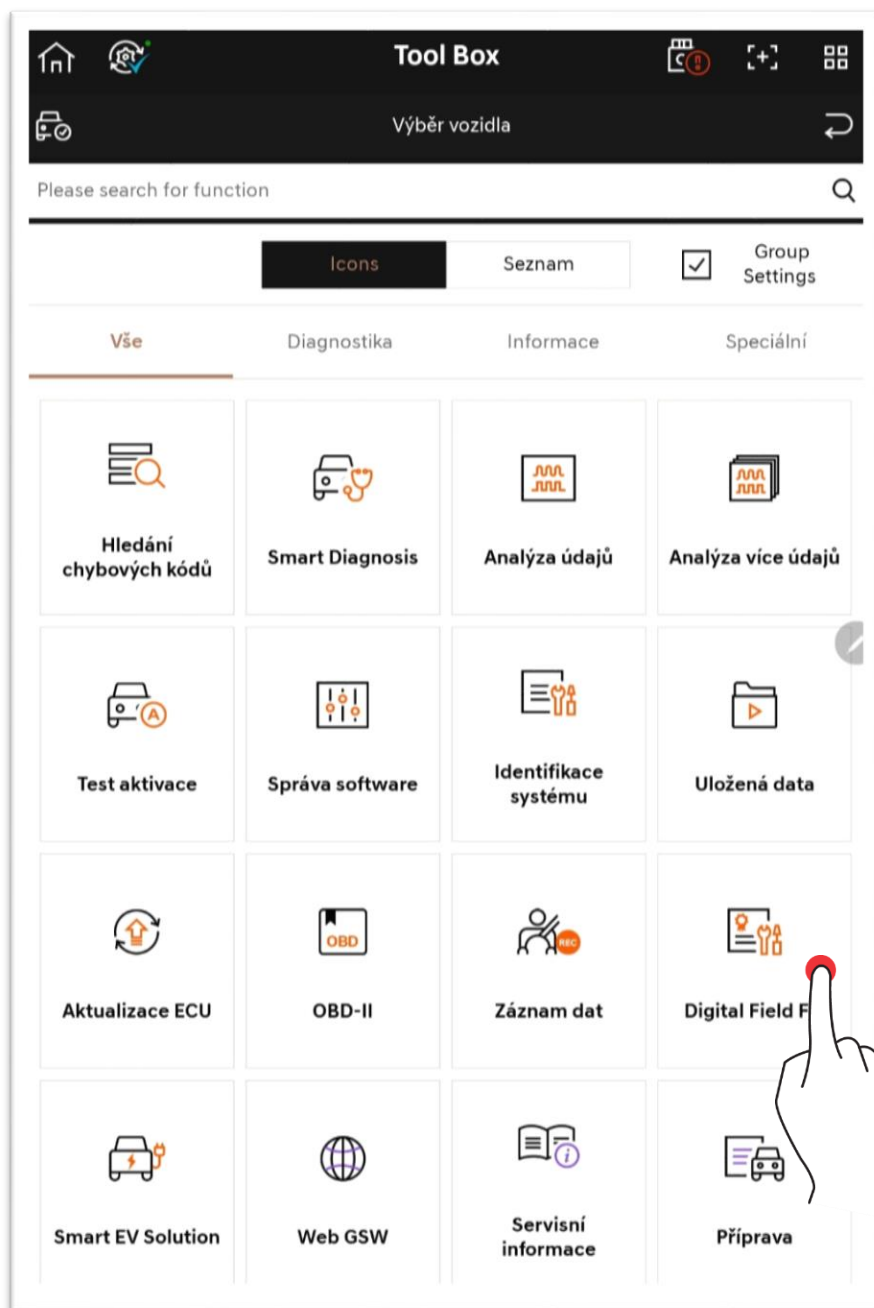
Tool Box

Výběr vozidla

Please search for function

Icons
Seznam
Group Settings

Vše
Diagnostika
Informace
Speciální

Hledání chybových kódů
Smart Diagnosis
Analýza údajů
Analýza více údajů

Test aktivace
Správa software
Identifikace systému
Uložená data

Aktualizace ECU
OBD
OBD-II
REC
Záznam dat
Digital Field F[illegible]

Smart EV Solution
Web GSW
Servisní informace
Příprava